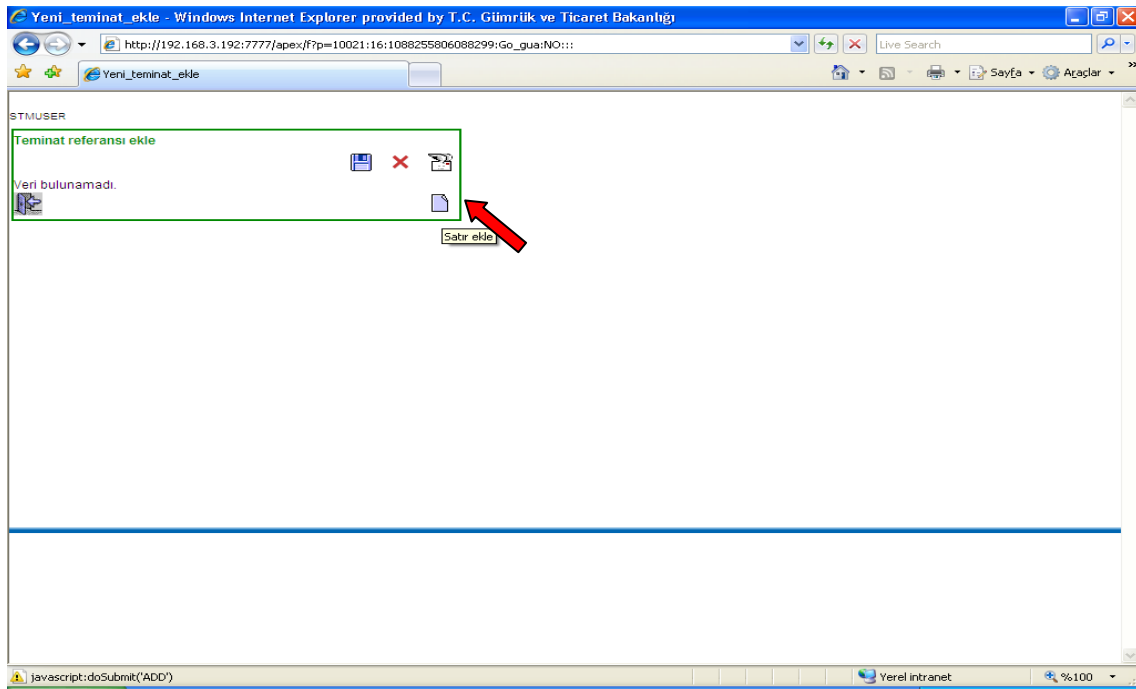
Yeni_teminat_ekle - Windows Internet Explorer provided by T.C. Gümrük ve Ticaret Bakanlığı

http://192.168.3.192:7777/apex/f?p=10021:16:1088255806088299:Go_gua:NO:::

Live Search

Yeni_teminat_ekle

Sayfa Araçlar

STMUSER

Teminat referansı ekle

Veri bulunamadı.

Satır ekle

javascript:doSubmit('ADD')

Yerel intranet

%100